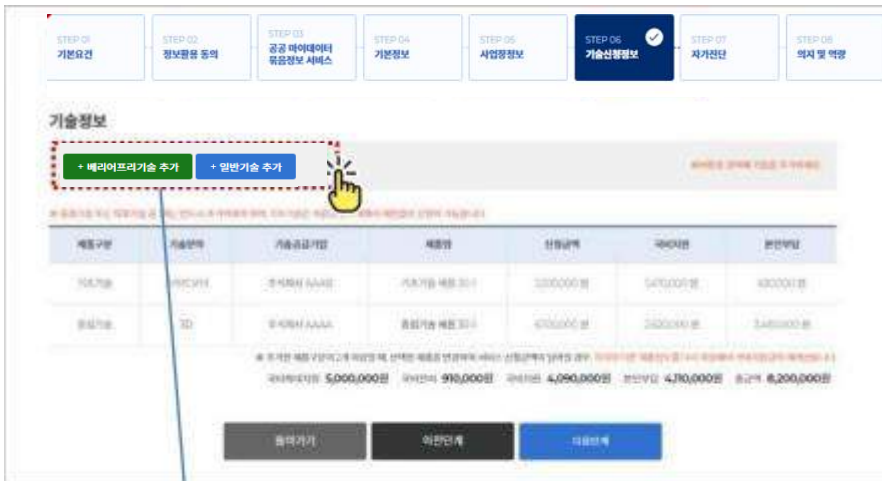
STEP 01
기본요건

STEP 02
정보활용 동의

STEP 03
공공 마이데이터 묶음정보 서비스

STEP 04
기본정보

STEP 05
사업장정보

STEP 06
기술신청정보

STEP 07
자가진단

STEP 08
의지 및 역량

기술정보

+ 베리어프리기술 추가

+ 일반기술 추가

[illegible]

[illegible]

| 제품구분 | 기술분야 | 기술공급기업 | 제품명 | 신청금액 | 국비지원 | 본인부담 |
|---|---|---|---|---|---|---|
| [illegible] | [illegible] | 주식회사 AAAA | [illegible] | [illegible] | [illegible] | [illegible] |
| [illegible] | 3D | 주식회사 AAAA | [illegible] | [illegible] | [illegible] | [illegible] |

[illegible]

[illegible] 5,000,000원 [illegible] 910,000원 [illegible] 4,090,000원 본인부담 4,110,000원 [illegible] 8,200,000원

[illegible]

이전단계

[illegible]